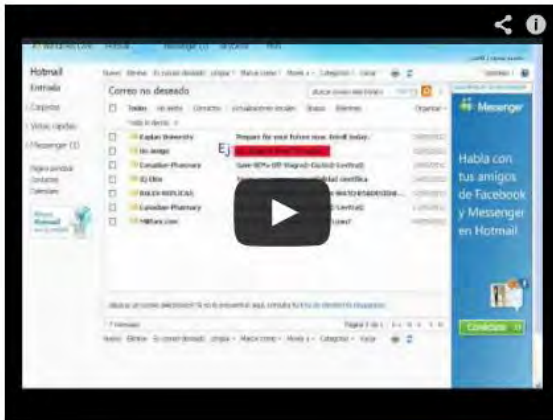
Hotmail
Entrada
Carpetas
Vistas rápidas
Messenger (1)
Correo no deseado
Kaplan University
Prepare for your future now. Enroll today.
Canadian Pharmacy
Ej
Messenger
Habla con tus amigos de Facebook y Messenger en Hotmail
Conéctate